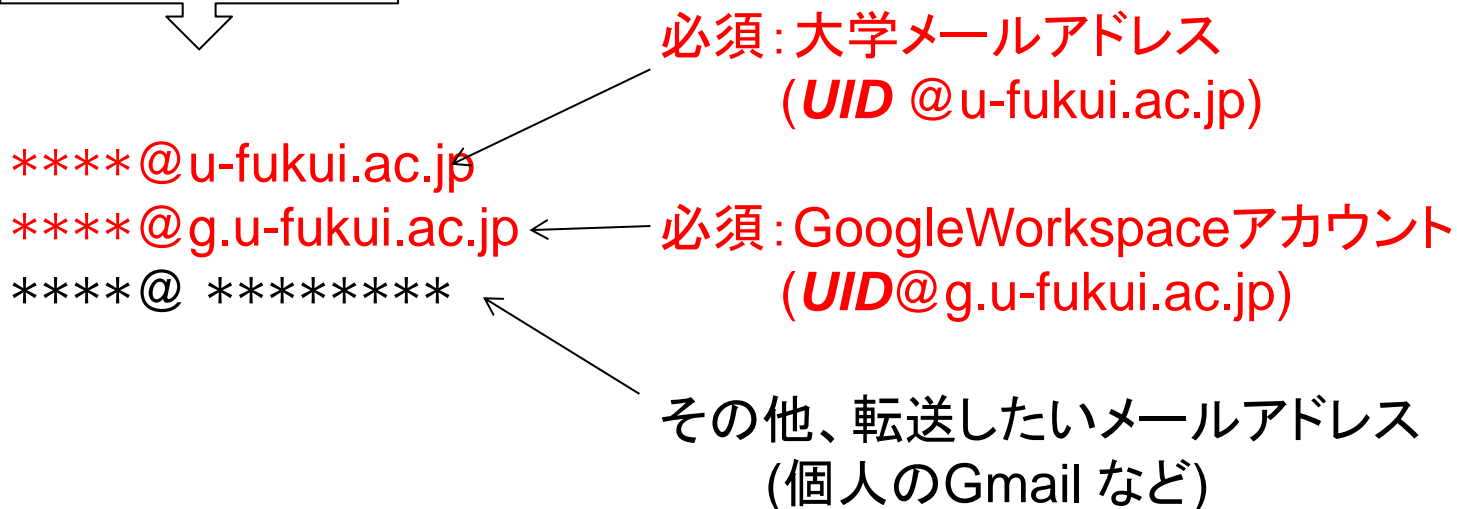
必須：大学メールアドレス
(***UID*** ＠u-fukui.ac.jp)

＊＊＊＊＠u-fukui.ac.jp
＊＊＊＊＠g.u-fukui.ac.jp
＊＊＊＊＠ ＊＊＊＊＊＊＊＊

必須：GoogleWorkspaceアカウント
(***UID***＠g.u-fukui.ac.jp)

その他、転送したいメールアドレス
(個人のGmail など)